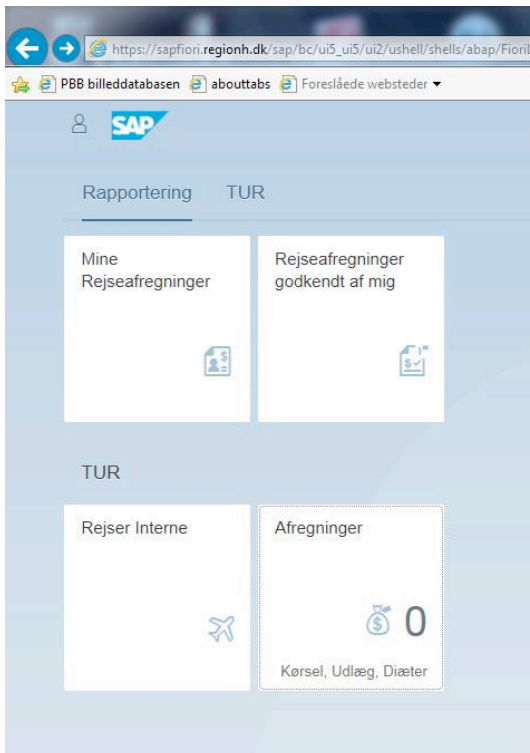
https://sapfiori.regionh.dk/sap/bc/ui5_ui5/ui2/ushell/shells/abap/Fiori

PBB billeddatabasen abouttabs Foreslåede websteder

SAP

Rapportering TUR

Mine Rejseafregninger

Rejseafregninger godkendt af mig

TUR

Rejser Interne

Afregninger

0

Kørsel, Udlæg, Diæter